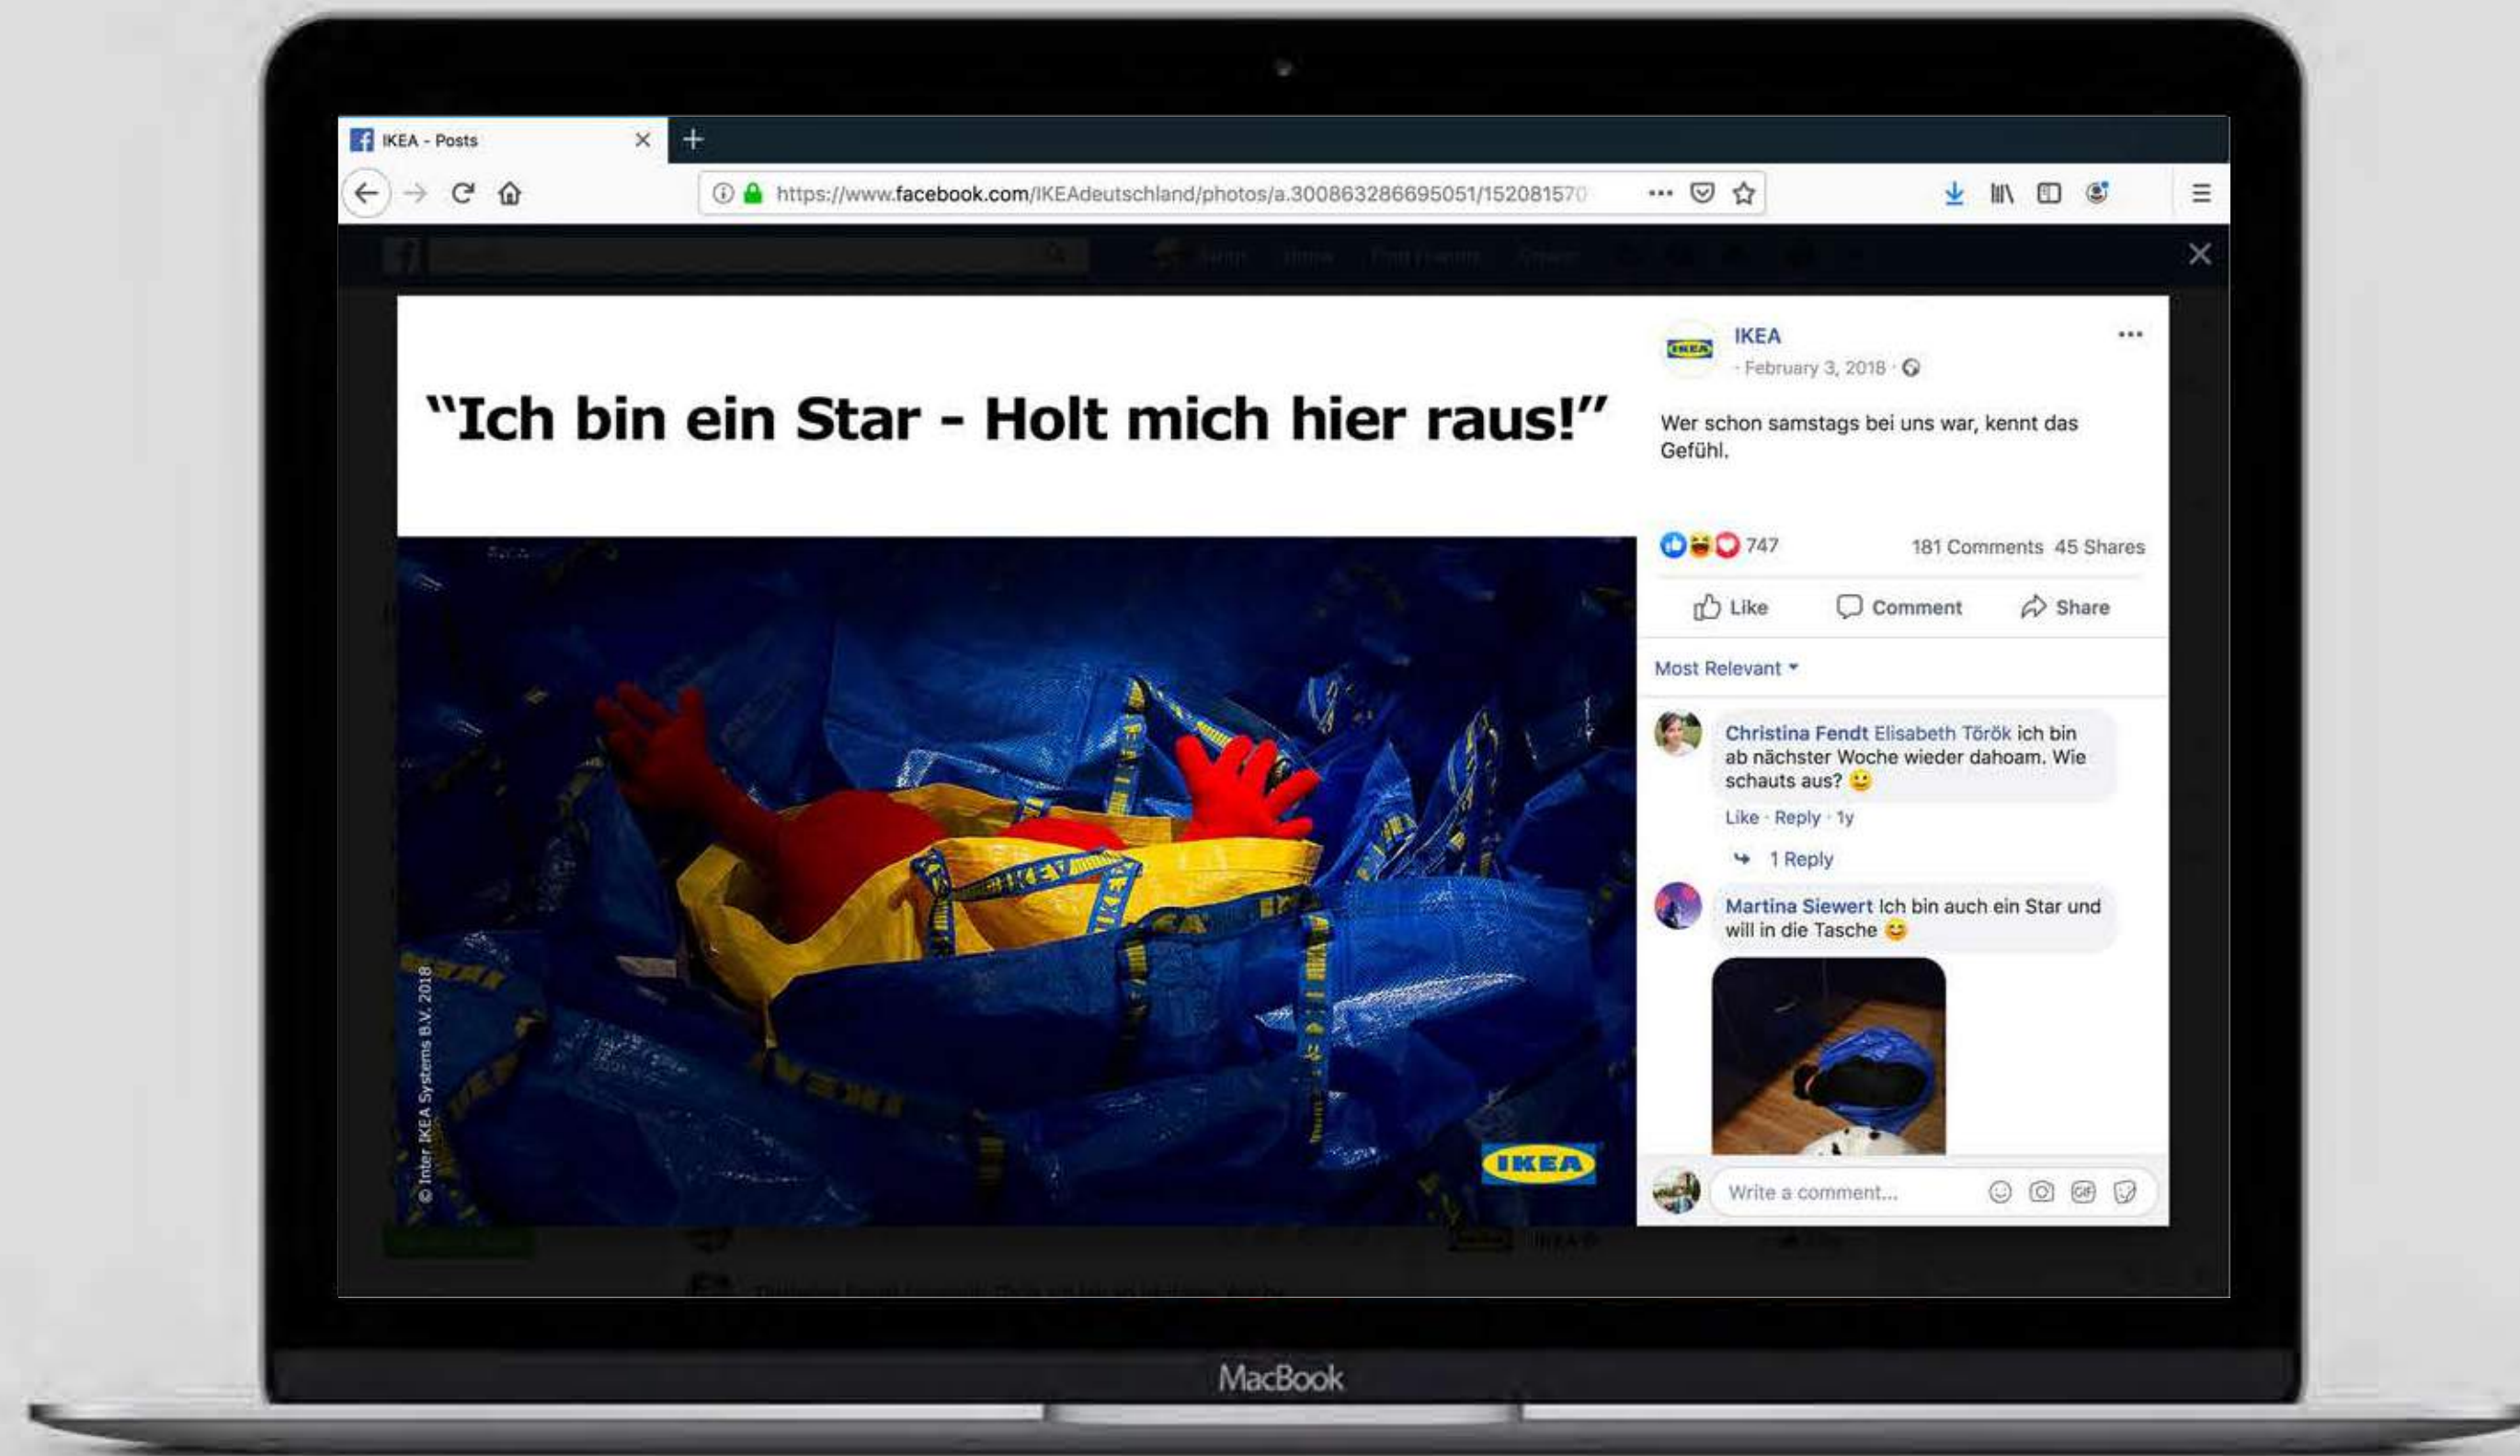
IKEA - Posts

https://www.facebook.com/IKEAdeutschland/photos/a.300863286695051/15208157

"Ich bin ein Star - Holt mich hier raus!"

© Inter IKEA Systems B.V. 2018

IKEA

IKEA
· February 3, 2018 ·

Wer schon samstags bei uns war, kennt das Gefühl.

747

181 Comments 45 Shares

Like Comment Share

Most Relevant

Christina Fendt Elisabeth Török ich bin ab nächster Woche wieder dahoam. Wie schauts aus? 🙂

Like · Reply · 1y

1 Reply

Martina Siewert Ich bin auch ein Star und will in die Tasche 😊

Write a comment...

MacBook